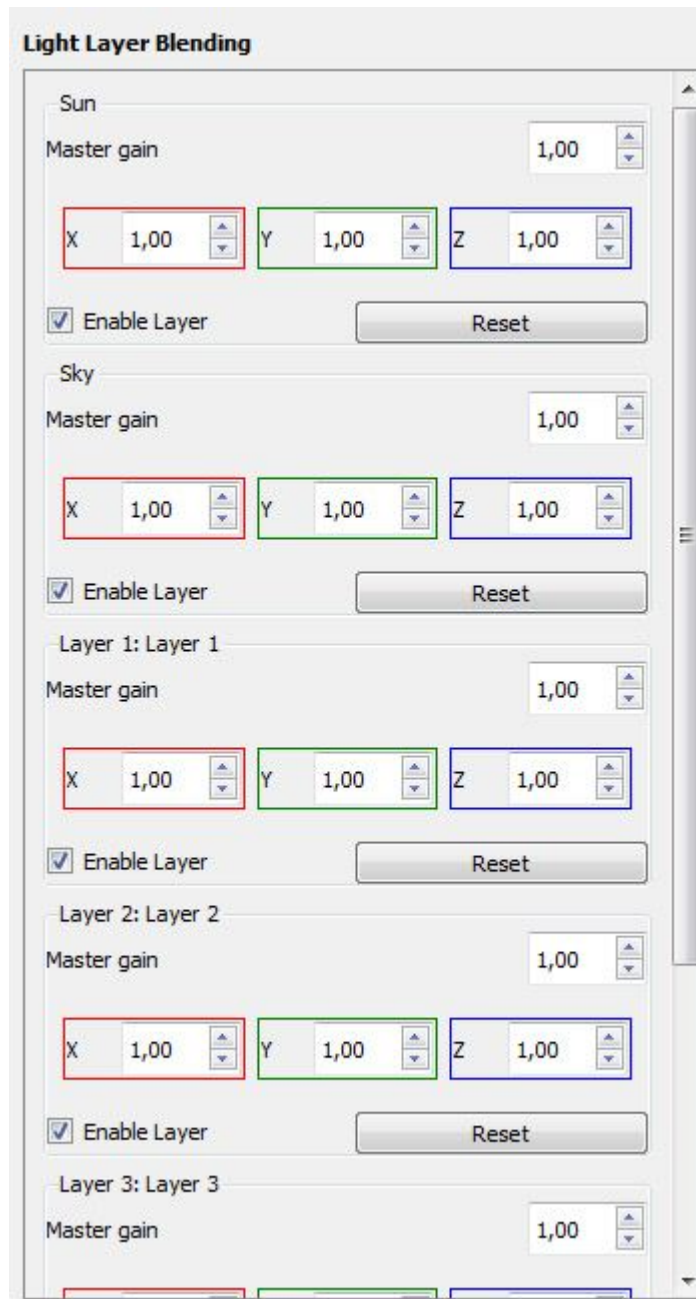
Light Layer Blending

Sun

Master gain 1,00

X 1,00 Y 1,00 Z 1,00

Enable Layer Reset

Sky

Master gain 1,00

X 1,00 Y 1,00 Z 1,00

Enable Layer Reset

Layer 1: Layer 1

Master gain 1,00

X 1,00 Y 1,00 Z 1,00

Enable Layer Reset

Layer 2: Layer 2

Master gain 1,00

X 1,00 Y 1,00 Z 1,00

Enable Layer Reset

Layer 3: Layer 3

Master gain 1,00